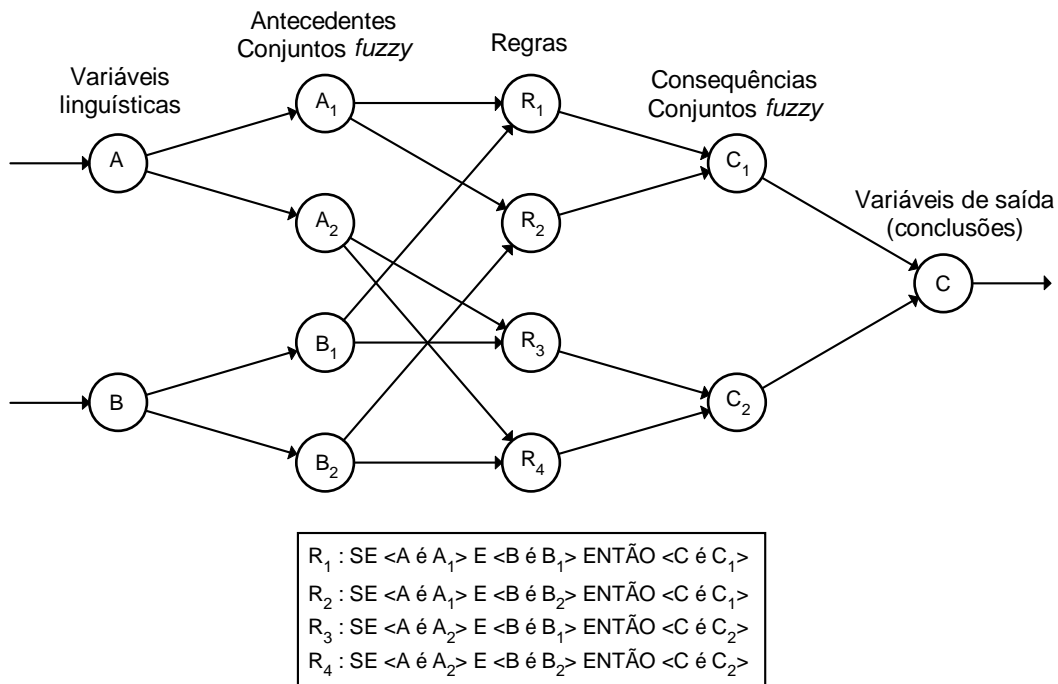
Variáveis linguísticas

Antecedentes
Conjuntos *fuzzy*

Regras

Consequências
Conjuntos *fuzzy*

Variáveis de saída (conclusões)

A
B
$A_1$
$A_2$
$B_1$
$B_2$
$R_1$
$R_2$
$R_3$
$R_4$
$C_1$
$C_2$
C

$R_1$ : SE <A é $A_1$> E <B é $B_1$> ENTÃO <C é $C_1$>
$R_2$ : SE <A é $A_1$> E <B é $B_2$> ENTÃO <C é $C_1$>
$R_3$ : SE <A é $A_2$> E <B é $B_1$> ENTÃO <C é $C_2$>
$R_4$ : SE <A é $A_2$> E <B é $B_2$> ENTÃO <C é $C_2$>